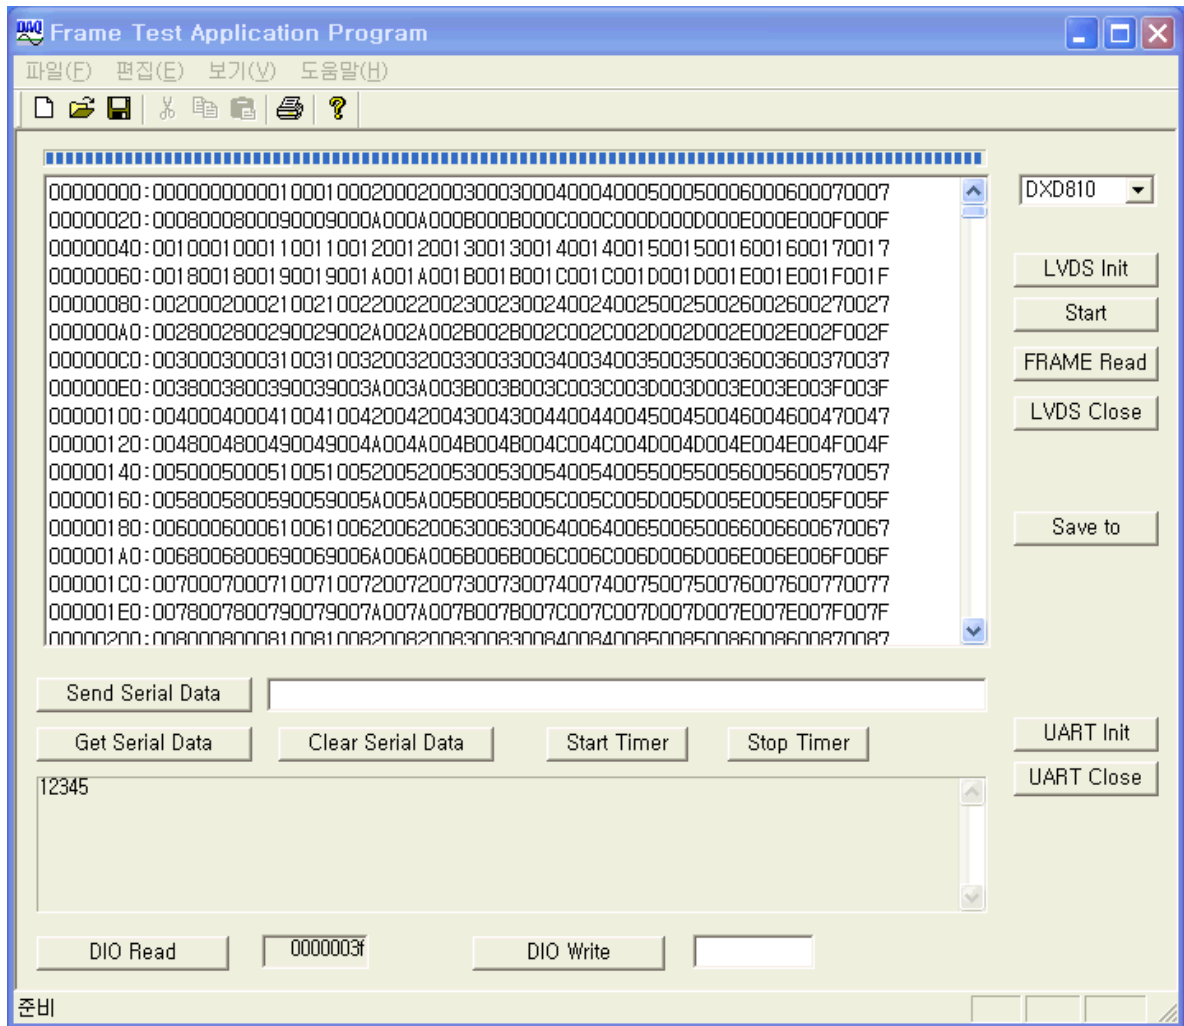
Frame Test Application Program

파일(F) 편집(E) 보기(V) 도움말(H)

00000000 : 0000000000010001000200020003000300040004000500050006000600070007
00000020 : 00080008000900090000A000A000B000B000C000C000D000D000E000E000F000F
00000040 : 0010001000110011001200120013001300140014001500150016001600170017
00000060 : 00180018001900190001A001A001B001B001C001C001D001D001E001E001F001F
00000080 : 0020002000210021002200220023002300240024002500250026002600270027
000000A0 : 00280028002900290002A002A002B002B002C002C002D002D002E002E002F002F
000000C0 : 0030003000310031003200320033003300340034003500350036003600370037
000000E0 : 00380038003900390003A003A003B003B003C003C003D003D003E003E003F003F
00000100 : 0040004000410041004200420043004300440044004500450046004600470047
00000120 : 00480048004900490004A004A004B004B004C004C004D004D004E004E004F004F
00000140 : 0050005000510051005200520053005300540054005500550056005600570057
00000160 : 00580058005900590005A005A005B005B005C005C005D005D005E005E005F005F
00000180 : 0060006000610061006200620063006300640064006500650066006600670067
000001A0 : 00680068006900690006A006A006B006B006C006C006D006D006E006E006F006F
000001C0 : 0070007000710071007200720073007300740074007500750076007600770077
000001E0 : 00780078007900790007A007A007B007B007C007C007D007D007E007E007F007F
00000200 : 0080008000810081008200820083008300840084008500850086008600870087

DXD810

LVDS Init

Start

FRAME Read

LVDS Close

Save to

Send Serial Data

Get Serial Data

Clear Serial Data

Start Timer

Stop Timer

UART Init

UART Close

12345

DIO Read

0000003f

DIO Write

준비